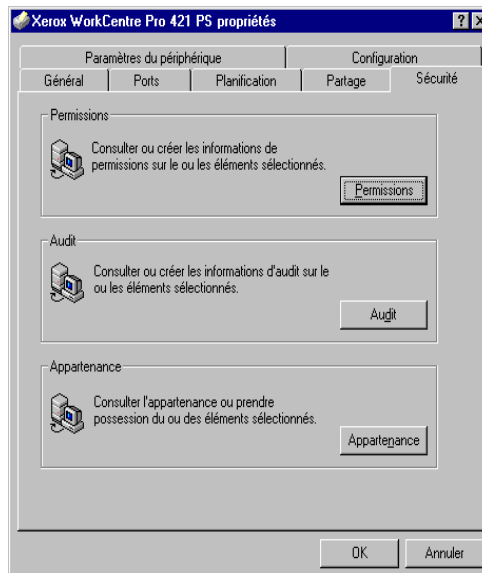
Xerox WorkCentre Pro 421 PS propriétés

?

Paramètres du périphérique
Configuration
Général
Ports
Planification
Partage
Sécurité

Permissions

Consulter ou créer les informations de permissions sur le ou les éléments sélectionnés.

Permissions

Audit

Consulter ou créer les informations d'audit sur le ou les éléments sélectionnés.

Audit

Appartenance

Consulter l'appartenance ou prendre possession du ou des éléments sélectionnés.

Appartenance

OK
Annuler